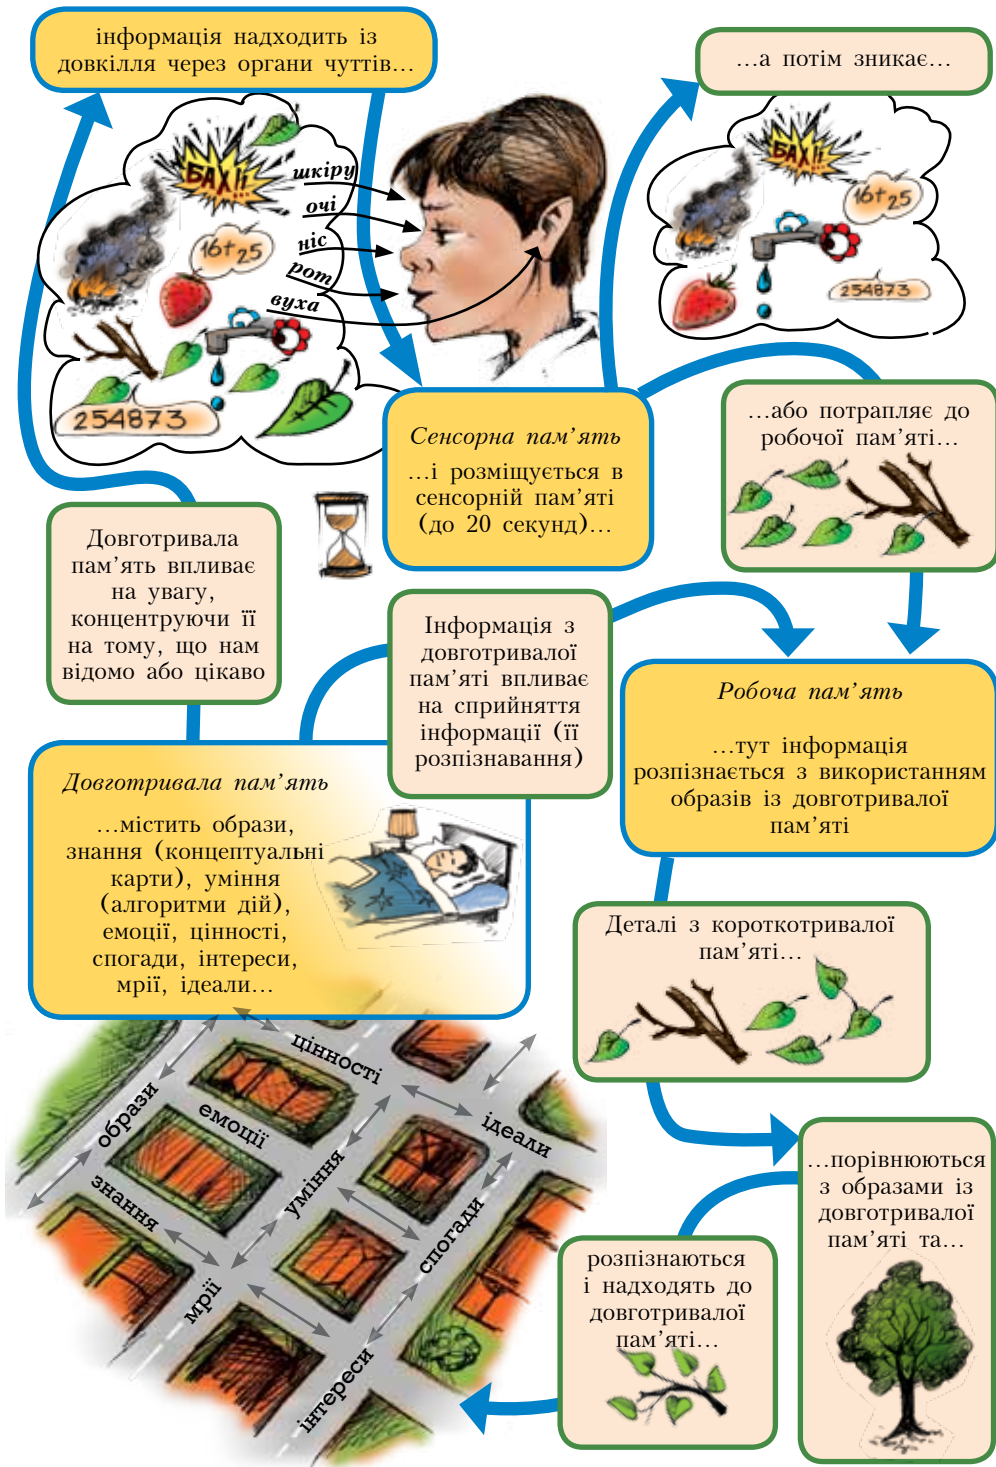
інформація надходить із довкілля через органи чуттів…

…а потім зникає…

БАХ!!

$16+25$

шкіру

очі

ніс

рот

вуха

254873

БАХ!!

$16+25$

254873

Сенсорна пам’ять

…і розміщується в сенсорній пам’яті (до 20 секунд)…

…або потрапляє до робочої пам’яті…

Довготривала пам’ять впливає на увагу, концентруючи її на тому, що нам відомо або цікаво

Інформація з довготривалої пам’яті впливає на сприйняття інформації (її розпізнавання)

Робоча пам’ять

…тут інформація розпізнається з використанням образів із довготривалої пам’яті

Довготривала пам’ять

…містить образи, знання (концептуальні карти), уміння (алгоритми дій), емоції, цінності, спогади, інтереси, мрії, ідеали…

Деталі з короткотривалої пам’яті…

цінності

образи

емоції

ідеали

знання

уміння

спогади

мрії

інтереси

…порівнюються з образами із довготривалої пам’яті та…

розпізнаються і надходять до довготривалої пам’яті…